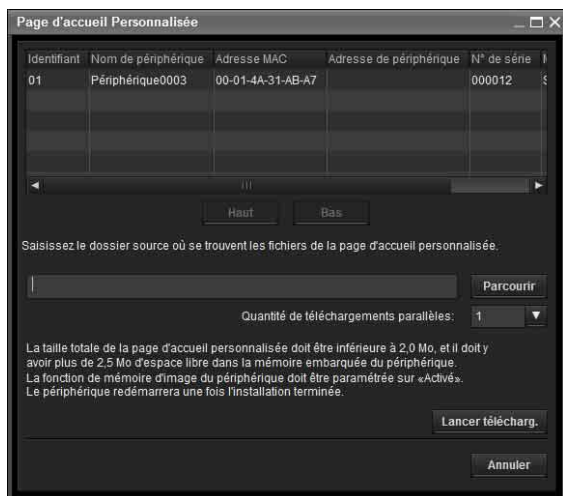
Page d'accueil Personnalisée

| Identifiant | Nom de périphérique | Adresse MAC | Adresse de périphérique | N° de série | N |
|---|---|---|---|---|---|
| 01 | Périphérique0003 | 00-01-4A-31-AB-A7 | | 000012 | S |

Haut Bas

Saisissez le dossier source où se trouvent les fichiers de la page d'accueil personnalisée.

Parcourir

Quantité de téléchargements parallèles: 1

La taille totale de la page d'accueil personnalisée doit être inférieure à 2,0 Mo, et il doit y avoir plus de 2,5 Mo d'espace libre dans la mémoire embarquée du périphérique.
La fonction de mémoire d'image du périphérique doit être paramétrée sur «Activé».
Le périphérique redémarrera une fois l'installation terminée.

Lancer télécharg.

Annuler